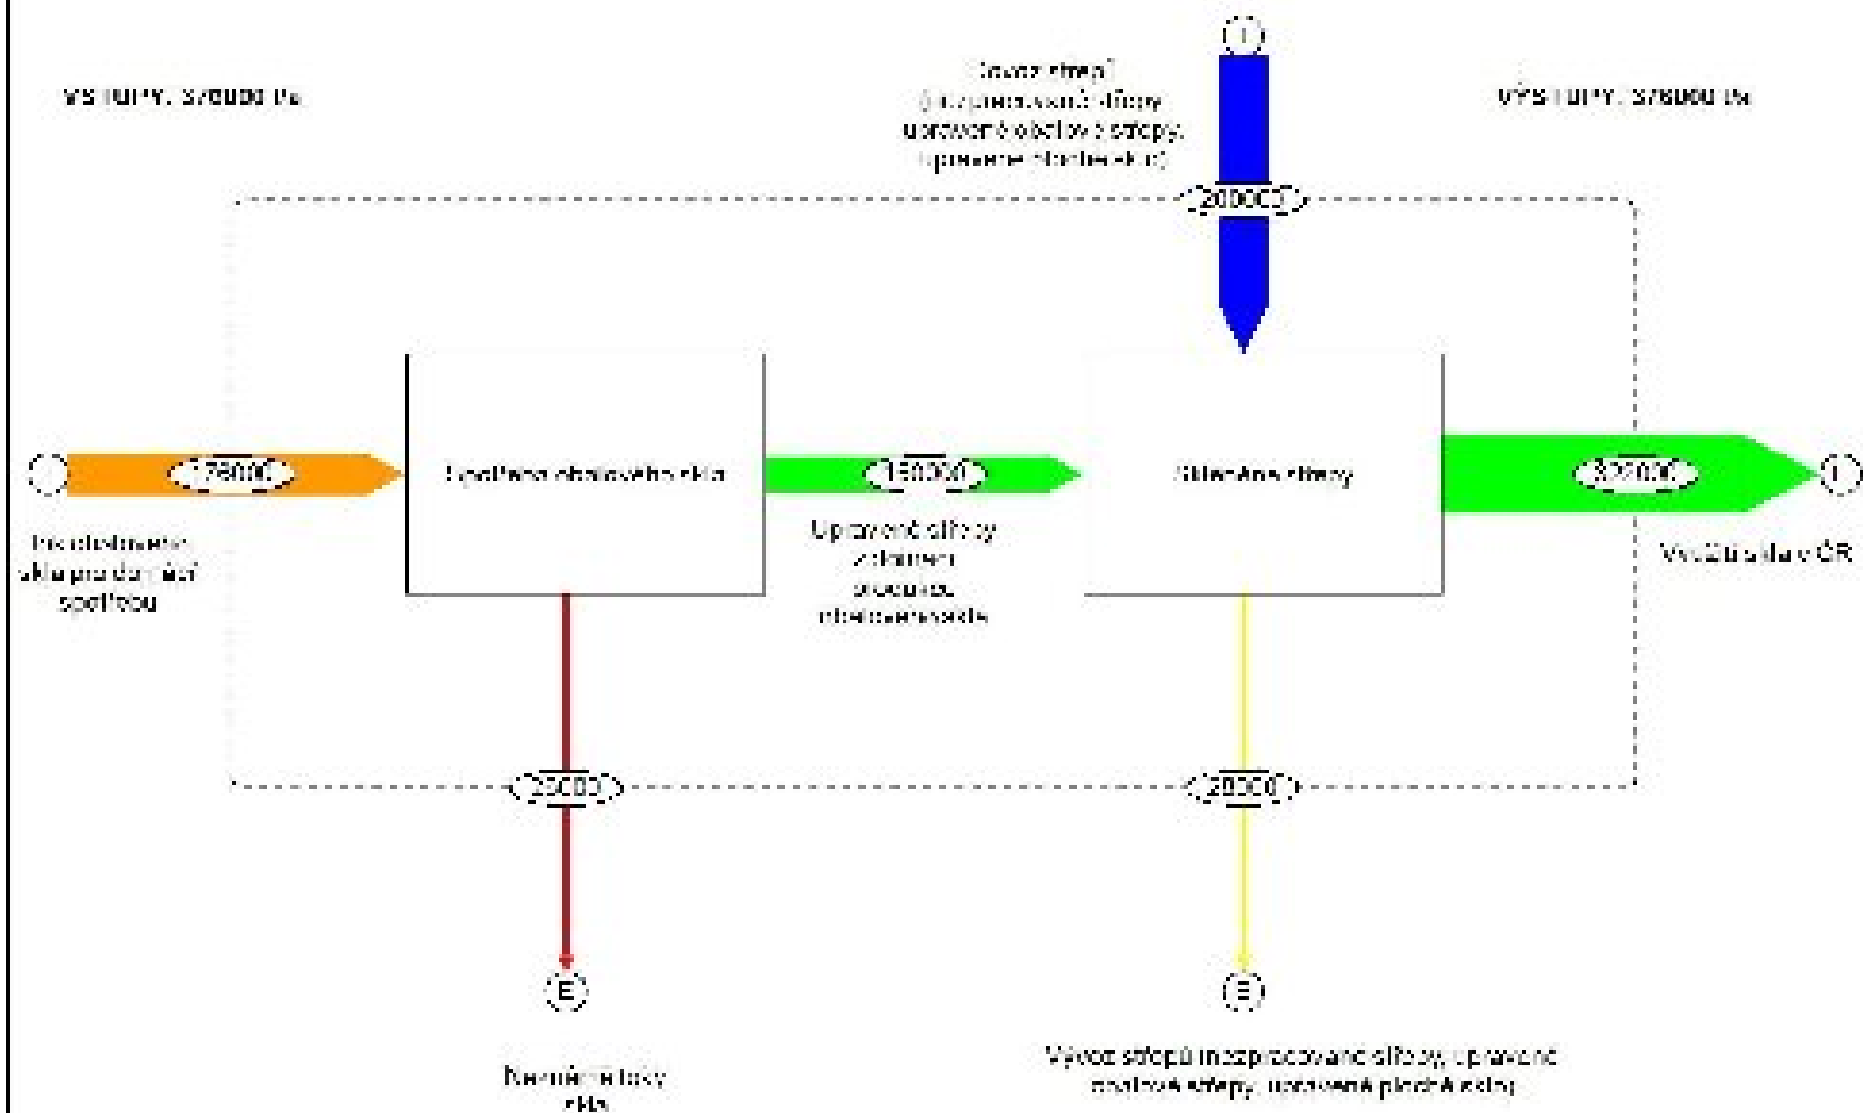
VSTUPY: 370000 t/a

Dovoz střepů (nezpracované střepy, upravené obalové střepy, upravené ploché sklo)

I

VÝSTUPY: 370000 t/a

200000

I

170000

Spotřeba obalového skla

150000

Střepy

320000

I

Produkce obalového skla pro domácí spotřebu

Upravené střepy z domácí produkce obalového skla

Využití skla v ČR

20000

20000

E

E

Neměřené toky skla

Vývoz střepů (nezpracované střepy, upravené obalové střepy, upravené ploché sklo)